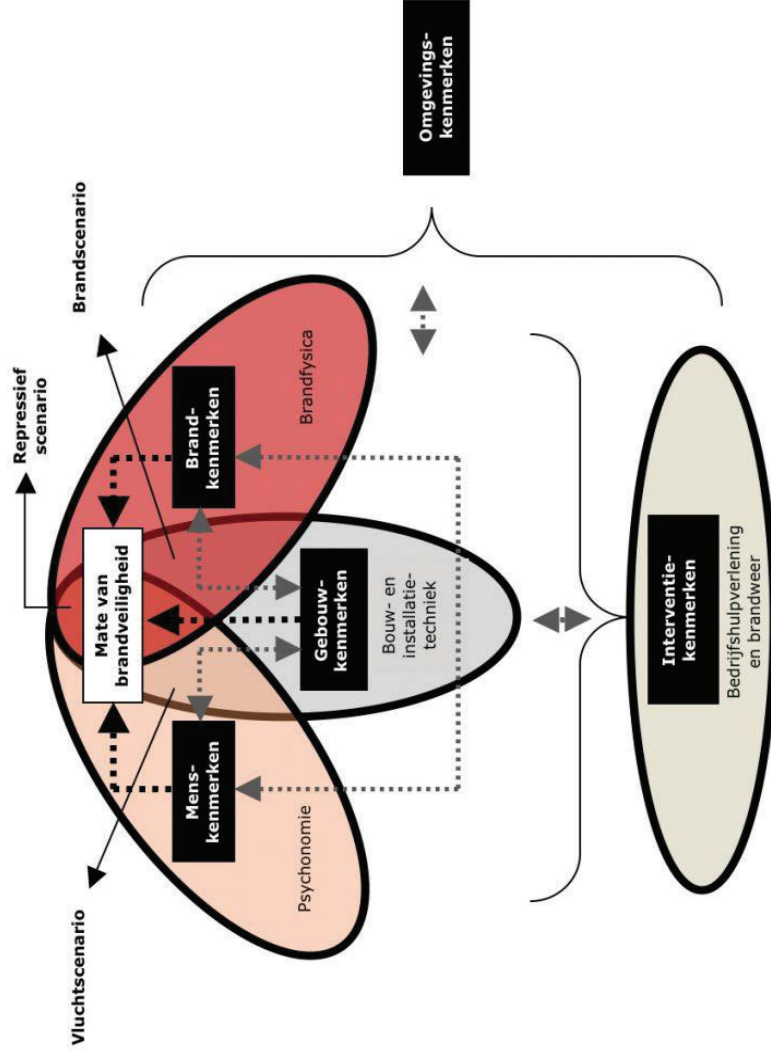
Omgevingskenmerken

Brandscenario

Repressief scenario

Brandkenmerken

Brandfysica

Mate van brandveiligheid

Gebouwkenmerken

Bouw- en installatietechniek

Menskenmerken

Psychonomie

Vluchtscenario

Interventiekenmerken

Bedrijfshulpverlening en brandweer